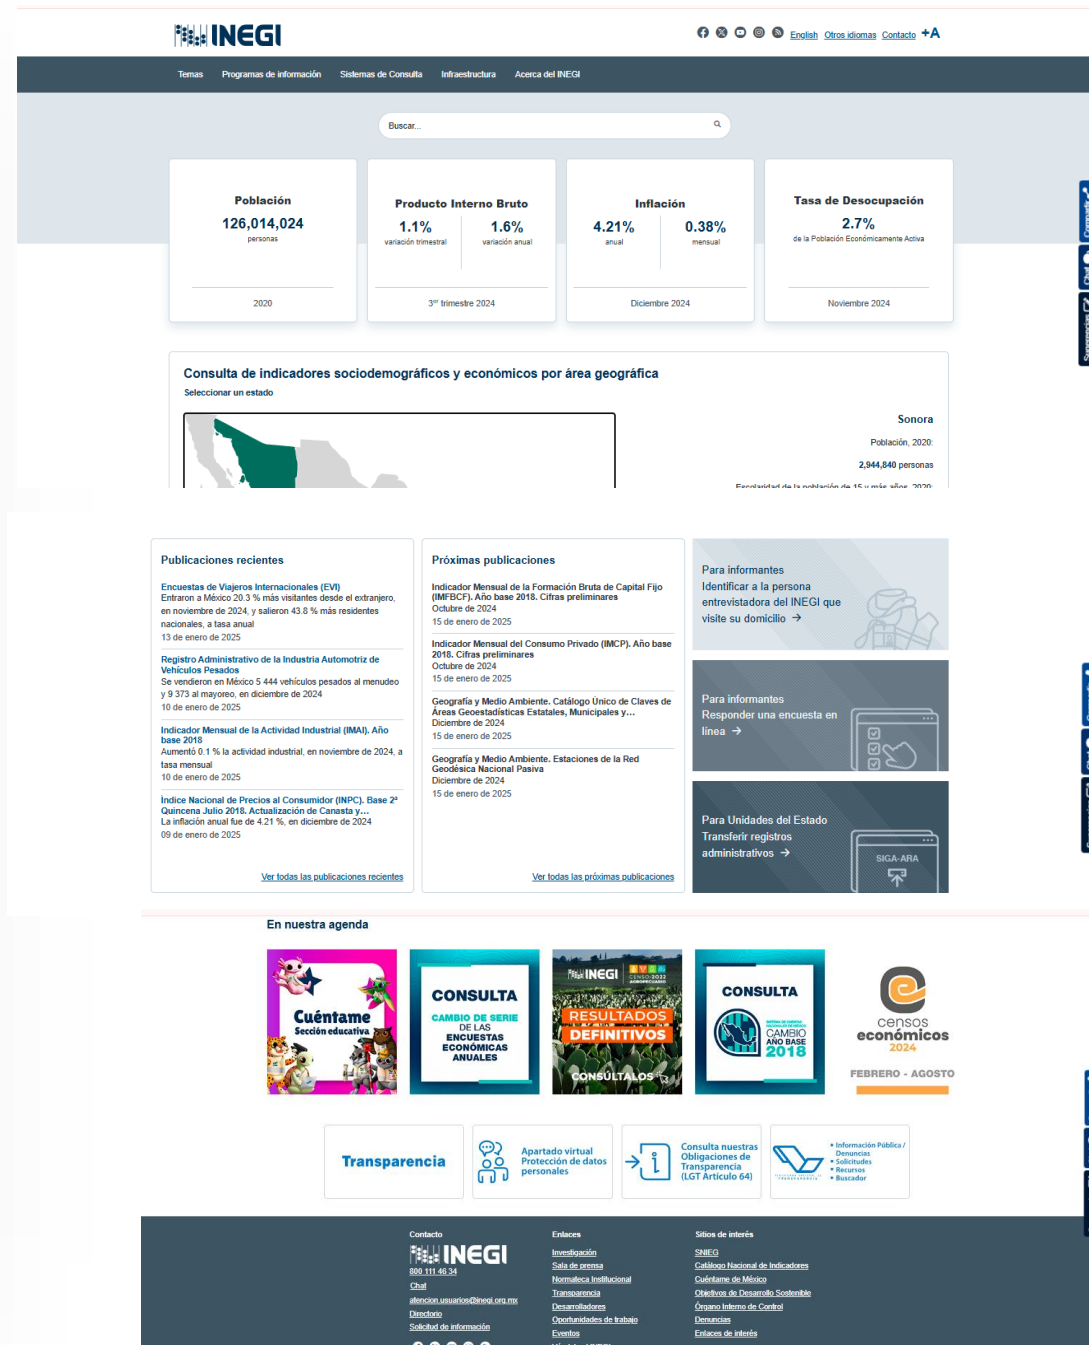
INEGI

English Otros idiomas Contacto +A

Temas Programas de información Sistemas de Consulta Infraestructura Acerca del INEGI

Buscar...

Población
126,014,024
personas
2020

Producto Interno Bruto
1.1%
variación trimestral
1.6%
variación anual
3^er trimestre 2024

Inflación
4.21%
anual
0.38%
mensual
Diciembre 2024

Tasa de Desocupación
2.7%
de la Población Económicamente Activa
Noviembre 2024

Consulta de indicadores sociodemográficos y económicos por área geográfica
Seleccionar un estado

Sonora
Población, 2020
2,944,840 personas
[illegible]

Publicaciones recientes

Encuestas de Viajeros Internacionales (EVI)
Entraron a México 20.3 % más visitantes desde el extranjero, en noviembre de 2024, y salieron 43.8 % más residentes nacionales, a tasa anual
13 de enero de 2025

Registro Administrativo de la Industria Automotriz de Vehículos Pesados
Se vendieron en México 5 444 vehículos pesados al menudeo y 9 373 al mayoreo, en diciembre de 2024
10 de enero de 2025

Indicador Mensual de la Actividad Industrial (IMAI). Año base 2018
Aumentó 0.1 % la actividad industrial, en noviembre de 2024, a tasa mensual
10 de enero de 2025

Índice Nacional de Precios al Consumidor (INPC). Base 2ª Quincena Julio 2018. Actualización de Canasta y...
La inflación anual fue de 4.21 %, en diciembre de 2024
09 de enero de 2025

Ver todas las publicaciones recientes

Próximas publicaciones

Indicador Mensual de la Formación Bruta de Capital Fijo (IMFBCF). Año base 2018. Cifras preliminares
Octubre de 2024
15 de enero de 2025

Indicador Mensual del Consumo Privado (IMCP). Año base 2018. Cifras preliminares
Octubre de 2024
15 de enero de 2025

Geografía y Medio Ambiente. Catálogo Único de Claves de Áreas Geoestadísticas Estatales, Municipales y...
Diciembre de 2024
15 de enero de 2025

Geografía y Medio Ambiente. Estaciones de la Red Geodésica Nacional Pasiva
Diciembre de 2024
15 de enero de 2025

Ver todas las próximas publicaciones

Para informantes
Identificar a la persona entrevistadora del INEGI que visite su domicilio →

Para informantes
Responder una encuesta en línea →

Para Unidades del Estado
Transferir registros administrativos →
SIGA-ARA

En nuestra agenda

Cuéntame
Sección educativa

CONSULTA
CAMBIO DE SERIE
DE LAS
ENCUESTAS
ECONÓMICAS
ANUALES

INEGI
RESULTADOS
DEFINITIVOS
CONSÚLTALOS

CONSULTA
CAMBIO
AÑO BASE
2018

censos
económicos
2024
FEBRERO - AGOSTO

Transparencia

Apartado virtual
Protección de datos personales

Consulta nuestras Obligaciones de Transparencia (LGT Artículo 64)

• Información Pública / Denuncias
• Solicitudes
• Recursos
• Buscador

Contacto
INEGI
800 111 46 34
Chat
atencion.usuarios@inegi.org.mx
Directorio
Solicitud de información

Enlaces
Investigación
Sala de prensa
Normateca Institucional
Transparencia
Desarrolladores
Oportunidades de trabajo
Eventos

Sitios de interés
SNIEG
Catálogo Nacional de Indicadores
Cuéntame de México
Objetivos de Desarrollo Sostenible
Órgano Interno de Control
Denuncias
Enlaces de interés